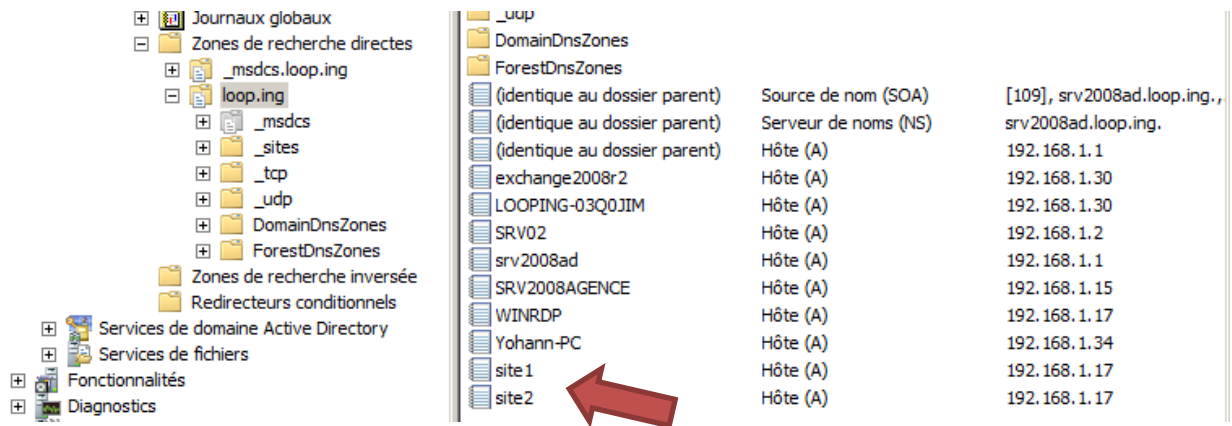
Journaux globaux
Zones de recherche directes
_msdcs.loop.ing
loop.ing
_msdcs
_sites
_tcp
_udp
DomainDnsZones
ForestDnsZones
Zones de recherche inversée
Redirecteurs conditionnels
Services de domaine Active Directory
Services de fichiers
Fonctionnalités
Diagnostics

_udp
DomainDnsZones
ForestDnsZones

| | | |
|---|---|---|
| (identique au dossier parent) | Source de nom (SOA) | [109], srv2008ad.loop.ing., |
| (identique au dossier parent) | Serveur de noms (NS) | srv2008ad.loop.ing. |
| (identique au dossier parent) | Hôte (A) | 192.168.1.1 |
| exchange2008r2 | Hôte (A) | 192.168.1.30 |
| LOOPING-03Q0JIM | Hôte (A) | 192.168.1.30 |
| SRV02 | Hôte (A) | 192.168.1.2 |
| srv2008ad | Hôte (A) | 192.168.1.1 |
| SRV2008AGENCE | Hôte (A) | 192.168.1.15 |
| WINRDP | Hôte (A) | 192.168.1.17 |
| Yohann-PC | Hôte (A) | 192.168.1.34 |
| site1 | Hôte (A) | 192.168.1.17 |
| site2 | Hôte (A) | 192.168.1.17 |